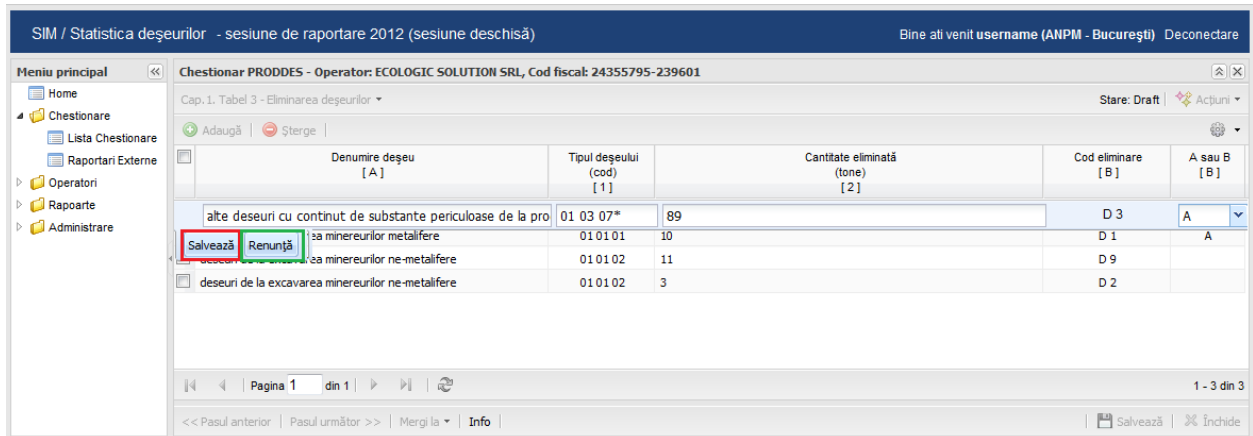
SIM / Statistica deşeurilor - sesiune de raportare 2012 (sesiune deschisă)

Bine ati venit username (ANPM - Bucureşti) Deconectare

Meniu principal

Home
Chestionare
Lista Chestionare
Raportari Externe
Operatori
Rapoarte
Administrare

Chestionar PRODDES - Operator: ECOLOGIC SOLUTION SRL, Cod fiscal: 24355795-239601

Cap. 1. Tabel 3 - Eliminarea deşeurilor

Stare: Draft | Acţiuni

Adaugă | Şterge

| Denumire deşeu [A] | Tipul deşeului (cod) [1] | Cantitate eliminată (tone) [2] | Cod eliminare [B] | A sau B [B] |
|---|---|---|---|---|
| alte deseuri cu continut de substante periculoase de la pro | 01 03 07* | 89 | D 3 | A |
| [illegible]ea minereurilor metalifere | 01 01 01 | 10 | D 1 | A |
| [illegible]ea minereurilor ne-metalifere | 01 01 02 | 11 | D 9 | |
| deseuri de la excavarea minereurilor ne-metalifere | 01 01 02 | 3 | D 2 | |

Salvează Renunţă

Pagina 1 din 1

1 - 3 din 3

<< Pasul anterior | Pasul următor >> | Mergi la | Info

Salvează | Închide